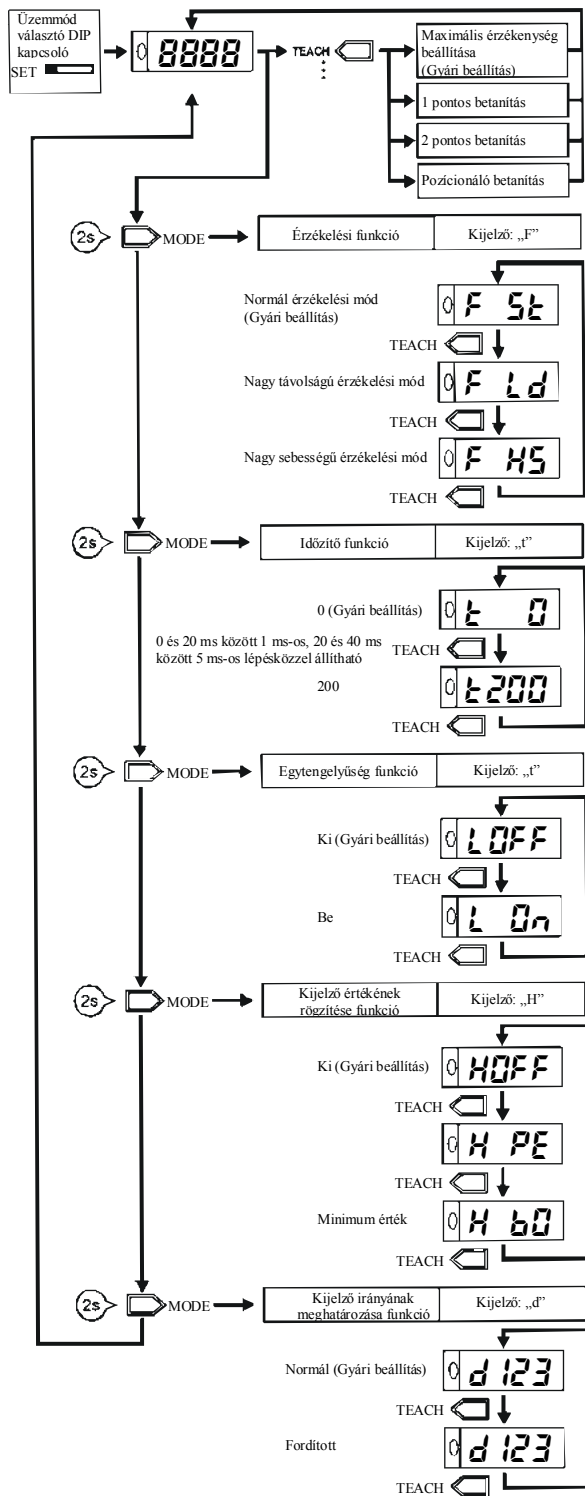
Üzemmód választó DIP kapcsoló
SET

8888

TEACH

Maximális érzékenység beállítása (Gyári beállítás)

1 pontos betanítás

2 pontos betanítás

Pozícionáló betanítás

2s MODE

Érzékelési funkció | Kijelző: „F”

Normál érzékelési mód (Gyári beállítás)
F St
TEACH
Nagy távolságú érzékelési mód
F Ld
TEACH
Nagy sebességű érzékelési mód
F HS
TEACH

2s MODE

Időzítő funkció | Kijelző: „t”

0 (Gyári beállítás)
t 0
0 és 20 ms között 1 ms-os, 20 és 40 ms között 5 ms-os lépésközzel állítható
TEACH
200
t200
TEACH

2s MODE

Egytengelyűség funkció | Kijelző: „t”

Ki (Gyári beállítás)
LOFF
TEACH
Be
L On
TEACH

2s MODE

Kijelző értékének rögzítése funkció | Kijelző: „H”

Ki (Gyári beállítás)
HOFF
TEACH
H PE
TEACH
Minimum érték
H b0
TEACH

2s MODE

Kijelző irányának meghatározása funkció | Kijelző: „d”

Normál (Gyári beállítás)
d 123
TEACH
Fordított
d 123
TEACH